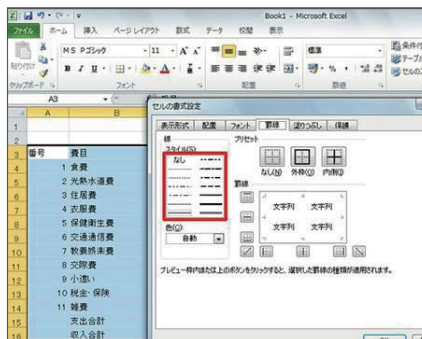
Book1 - Microsoft Excel

ファイル ホーム 挿入 ページ レイアウト 数式 データ 校閲 表示

MS Pゴシック 11 A A 標準 条件付 テーブル セルのス

貼り付け B I U % , .00 .0

クリップボード フォント 配置 数値

A3

A B

1
2
3 番号 費目
4 1 食費
5 2 光熱水道費
6 3 住居費
7 4 衣服費
8 5 保健衛生費
9 6 交通通信費
10 7 教養娯楽費
11 8 交際費
12 9 小遣い
13 10 税金・保険
14 11 雑費
15 支出合計
16 収入合計

セルの書式設定

表示形式 配置 フォント 罫線 塗りつぶし 保護

線
スタイル(S):
なし

色(C):
自動

プリセット
なし(N) 外枠(O) 内側(I)

罫線
文字列 文字列
文字列 文字列

プレビュー枠内または上のボタンをクリックすると、選択した罫線の種類が適用されます。